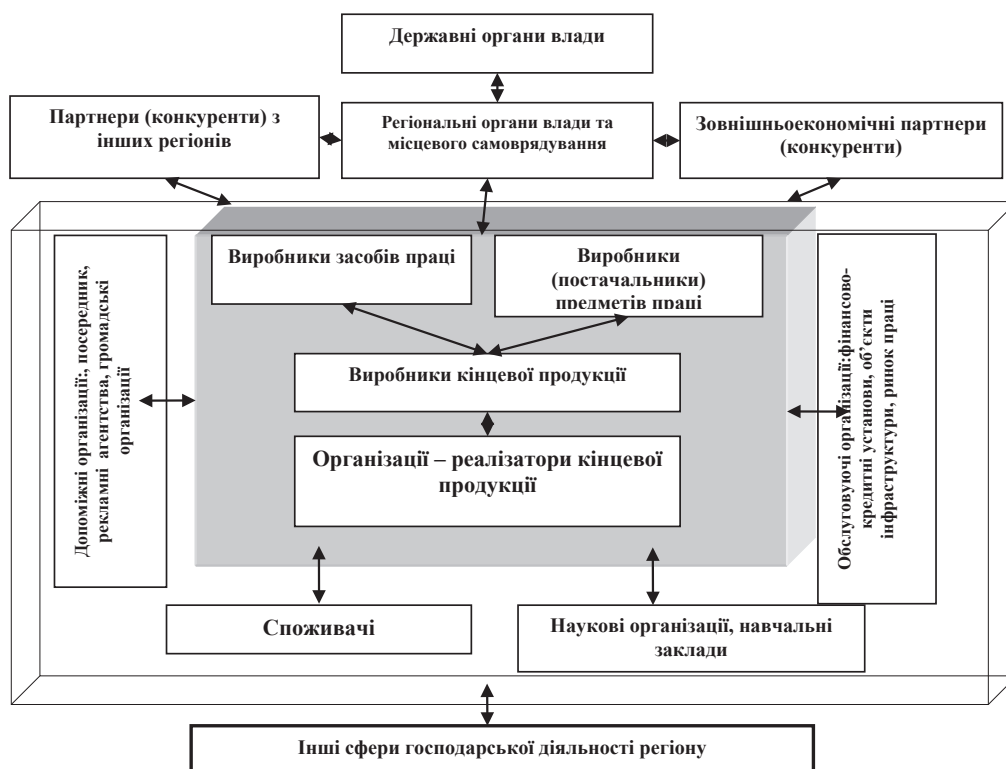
Державні органи влади

Партнери (конкуренти) з інших регіонів

Регіональні органи влади та місцевого самоврядування

Зовнішньоекономічні партнери (конкуренти)

Допоміжні організації, посередник, рекламні агентства, громадські організації

Виробники засобів праці

Виробники (постачальники) предметів праці

Обслуговуючі організації:фінансово-кредитні установи, об'єкти інфраструктури, ринок праці

Виробники кінцевої продукції

Організації – реалізатори кінцевої продукції

Споживачі

Наукові організації, навчальні заклади

Інші сфери господарської діяльності регіону